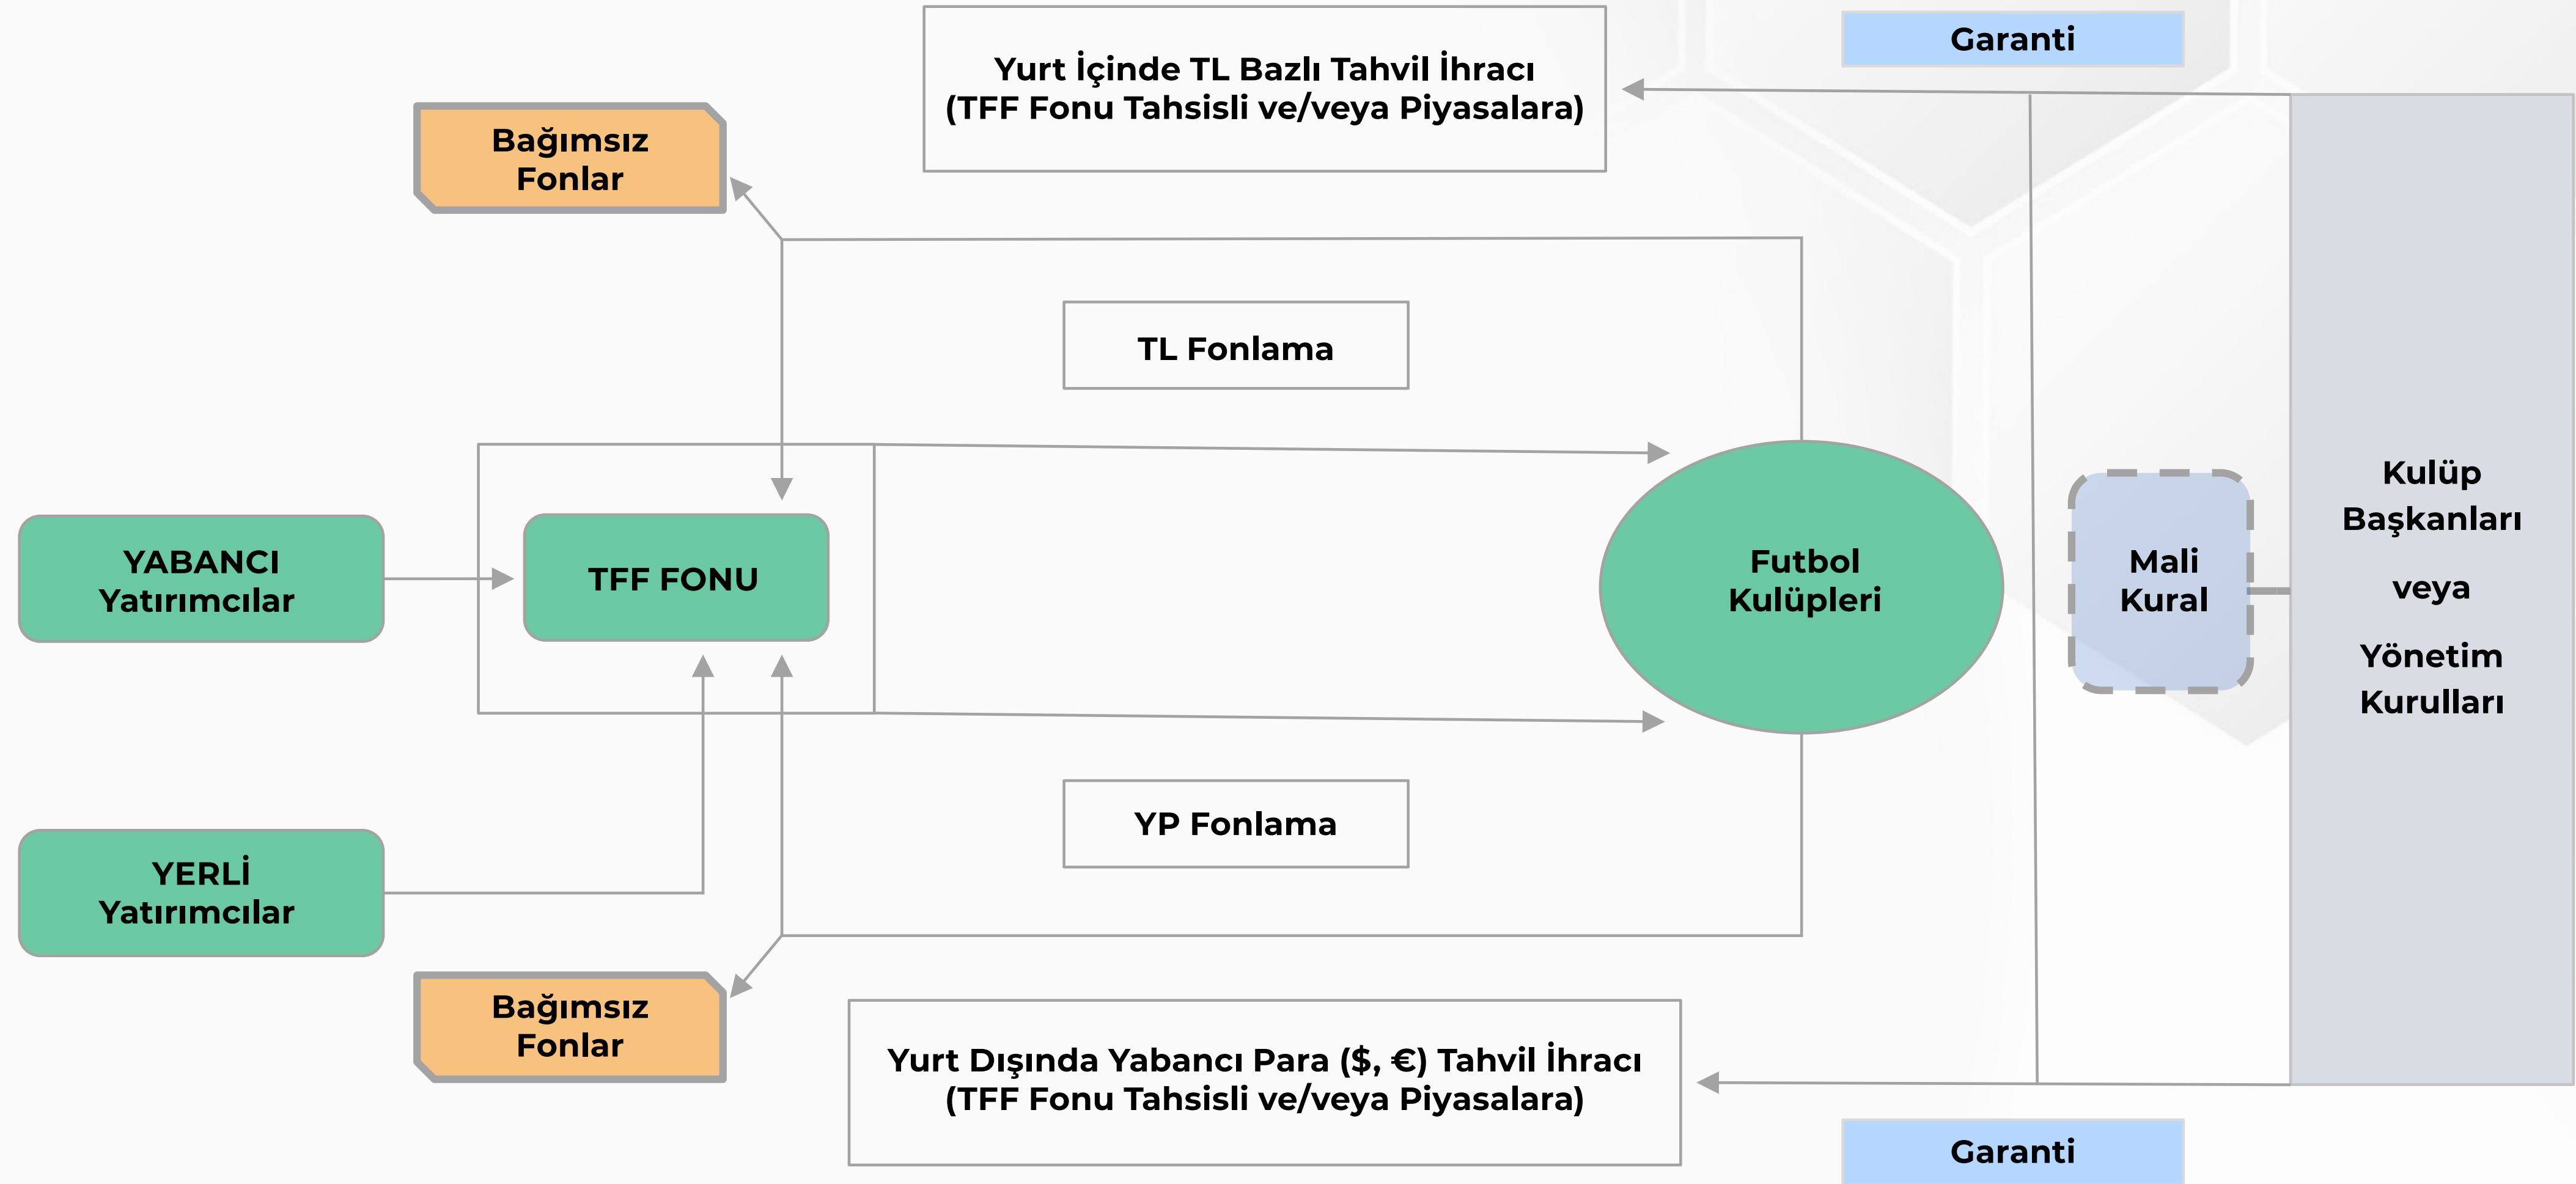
Yurt İçinde TL Bazlı Tahvil İhracı
(TFF Fonu Tahsisli ve/veya Piyasalara)

Garanti

Bağımsız Fonlar

TL Fonlama

YABANCI Yatırımcılar

TFF FONU

Futbol Kulüpleri

Mali Kural

Kulüp Başkanları

veya

Yönetim Kurulları

YERLİ Yatırımcılar

YP Fonlama

Bağımsız Fonlar

Yurt Dışında Yabancı Para ($, €) Tahvil İhracı
(TFF Fonu Tahsisli ve/veya Piyasalara)

Garanti